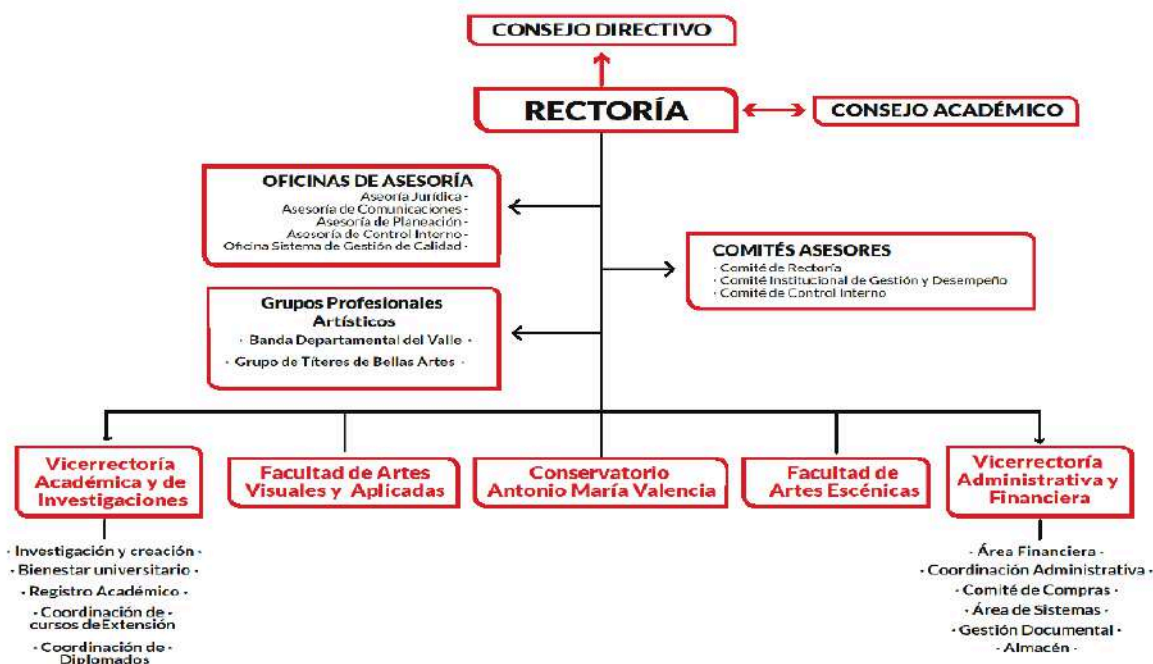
CONSEJO DIRECTIVO

RECTORÍA

CONSEJO ACADÉMICO

OFICINAS DE ASESORÍA
Asesoría Jurídica -
Asesoría de Comunicaciones -
Asesoría de Planeación -
Asesoría de Control Interno -
Oficina Sistema de Gestión de Calidad -

COMITÉS ASESORES
· Comité de Rectoría
· Comité Institucional de Gestión y Desempeño
· Comité de Control Interno

Grupos Profesionales Artísticos
· Banda Departamental del Valle ·
· Grupo de Títeres de Bellas Artes ·

Vicerrectoría Académica y de Investigaciones

Facultad de Artes Visuales y Aplicadas

Conservatorio Antonio María Valencia

Facultad de Artes Escénicas

Vicerrectoría Administrativa y Financiera

· Investigación y creación ·
· Bienestar universitario ·
· Registro Académico ·
· Coordinación de cursos deExtensión ·
· Coordinación de Diplomados ·

· Área Financiera ·
· Coordinación Administrativa ·
· Comité de Compras ·
· Área de Sistemas ·
· Gestión Documental ·
· Almacén ·